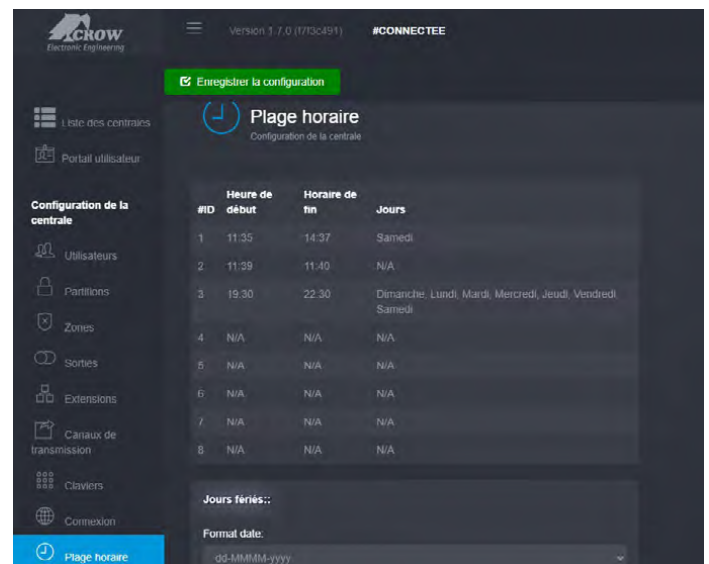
CROW
Electronic Engineering

Version 1.7.0 (1f13c491)

#CONNECTEE

Enregistrer la configuration

Liste des centrales

Portail utilisateur

Configuration de la centrale

Utilisateurs

Partitions

Zones

Sorties

Extensions

Canaux de transmission

Claviers

Connexion

Plage horaire

Plage horaire

Configuration de la centrale

| #ID | Heure de début | Horaire de fin | Jours |
|---|---|---|---|
| 1 | 11:35 | 14:37 | Samedi |
| 2 | 11:39 | 11:40 | N/A |
| 3 | 19:30 | 22:30 | Dimanche, Lundi, Mardi, Mercredi, Jeudi, Vendredi, Samedi |
| 4 | N/A | N/A | N/A |
| 5 | N/A | N/A | N/A |
| 6 | N/A | N/A | N/A |
| 7 | N/A | N/A | N/A |
| 8 | N/A | N/A | N/A |

Jours fériés::

Format date:

dd-MMMM-yyyy